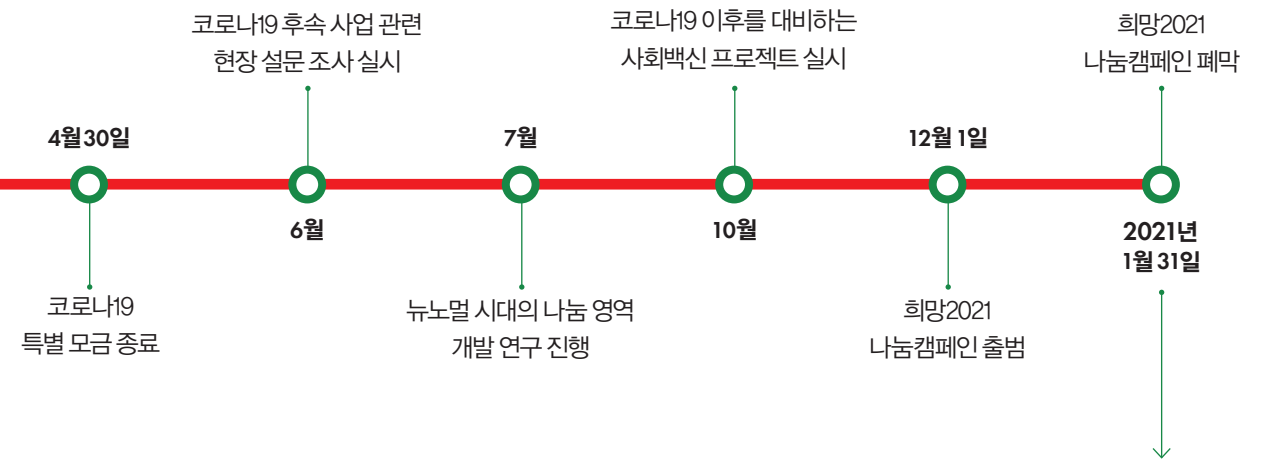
코로나19 후속 사업 관련
현장 설문 조사 실시

코로나19 이후를 대비하는
사회백신 프로젝트 실시

희망2021
나눔캠페인 폐막

4월 30일

7월

12월 1일

6월

10월

2021년
1월 31일

코로나19
특별 모금 종료

뉴노멀 시대의 나눔 영역
개발 연구 진행

희망2021
나눔캠페인 출범